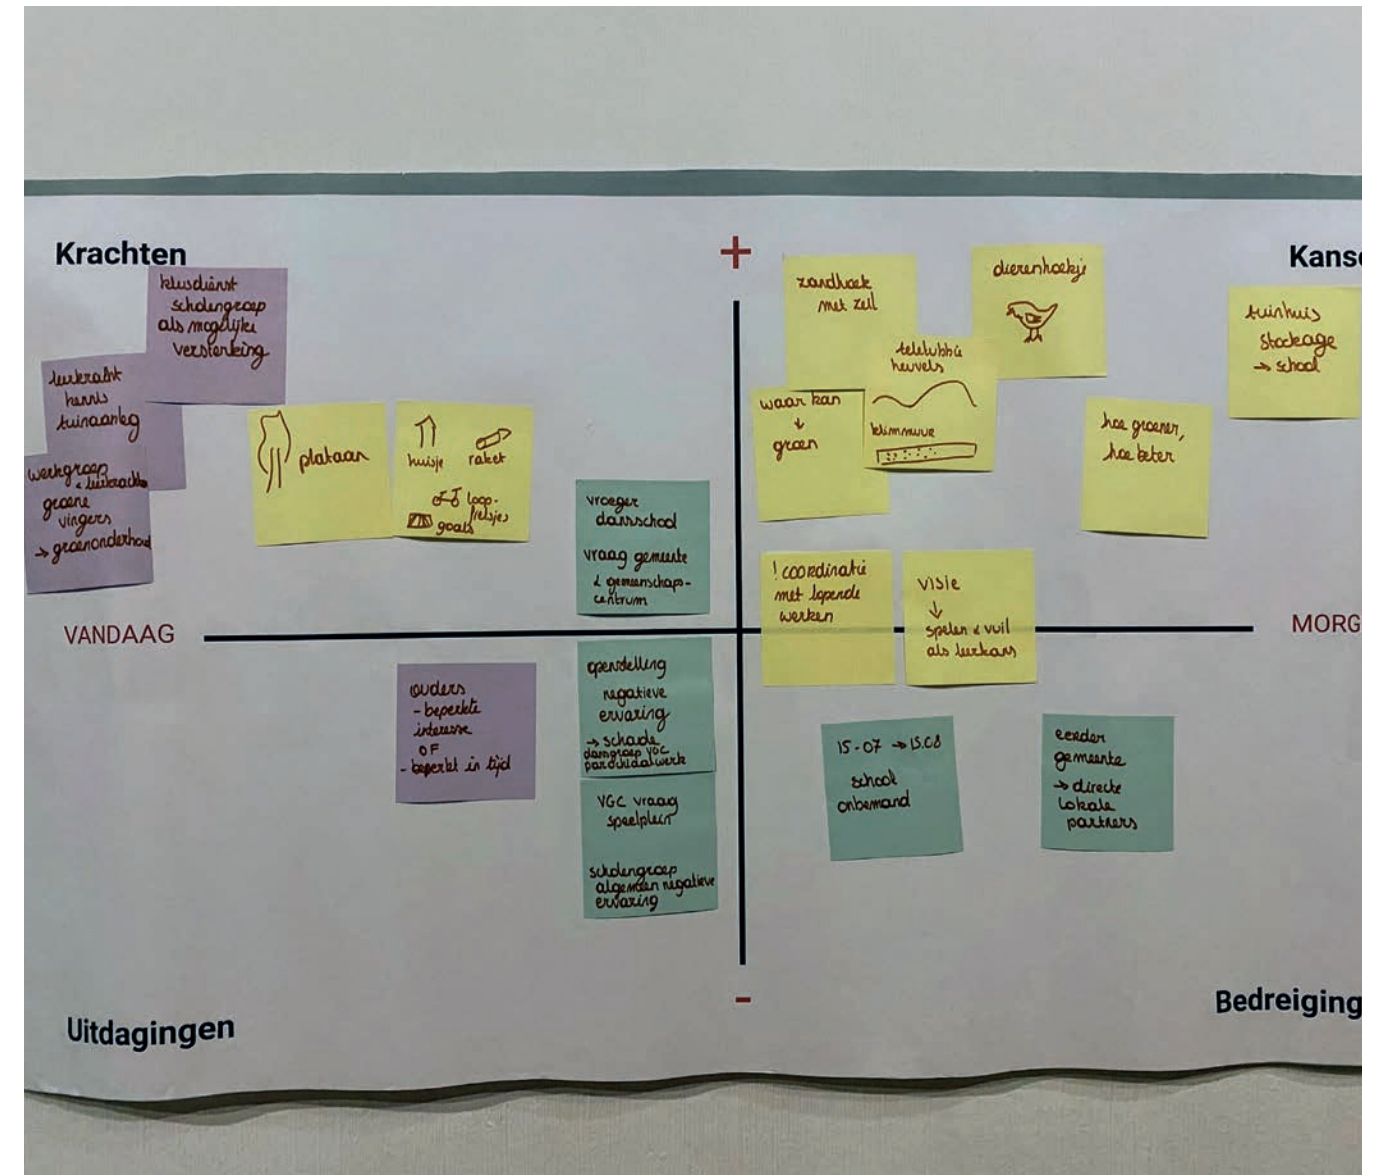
Krachten

+

Kans

klusdienst scholengroep als mogelijke versterking

leerkracht hannis tuinaanleg

werkgroep leerkrachten groene vingers → groenonderhoud

plataan

huisje raket loopfietsjes goals

vroeger danschool

vraag gemeente & gemeenschapscentrum

zandbak met zeil

dierenhoekje

teletubbie heuvels

waar kan ↓ groen

klimmuur

tuinhuis Stockage → school

hoe groener, hoe beter

! coordinatie met lopende werken

visie ↓ spelen & vuil als leerkans

VANDAAG

MORG

ouders - beperkte interesse OF - beperkt in tijd

opendelling negatieve ervaring → schade damgroep VGC pardidalwerk

VGC vraag speelplein

scholengroep algemeen negatieve ervaring

15-07 → 15.08 school onbemand

eerder gemeente → directe lokale partners

-

Bedreiging

Uitdagingen